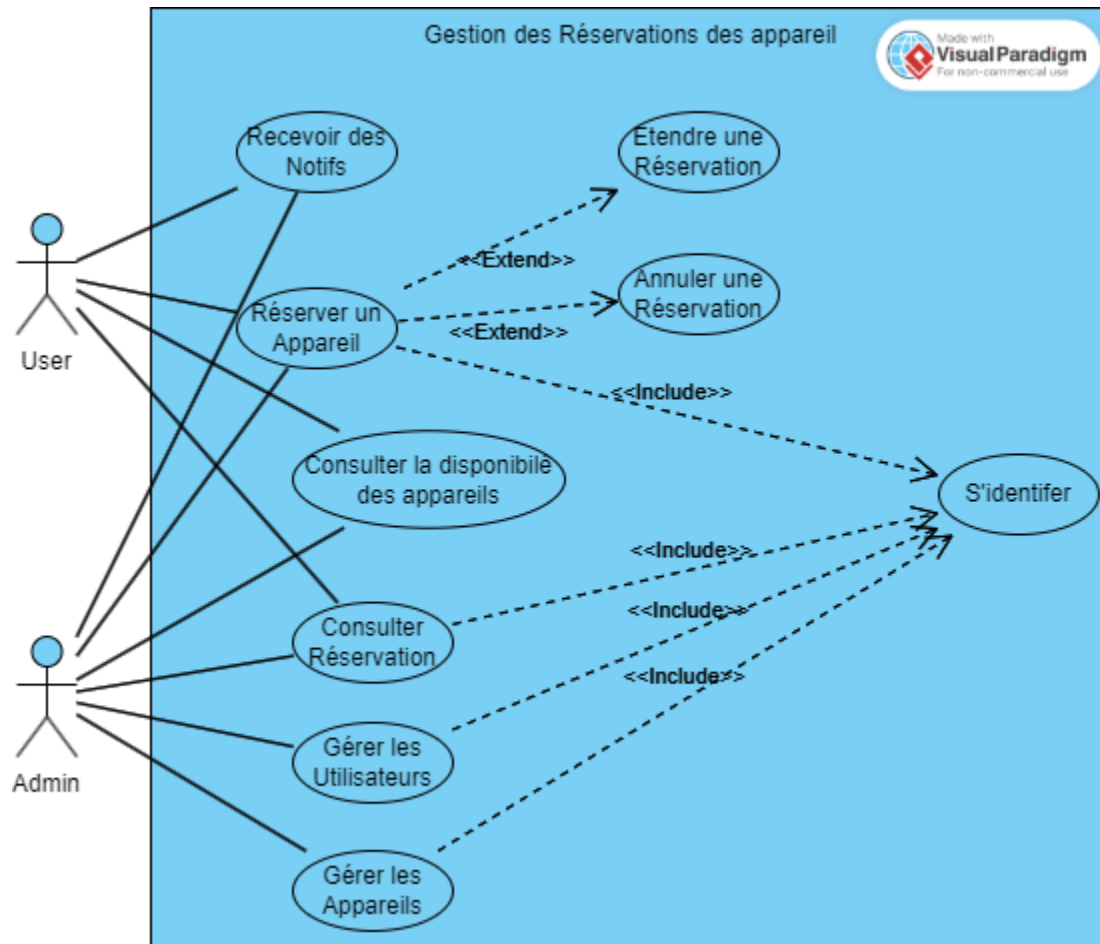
Gestion des Réservations des appareil

Made with Visual Paradigm For non-commercial use

User

Admin

Recevoir des Notifs

Etendre une Réservation

<<Extend>>

Annuler une Réservation

Réserver un Appareil

<<Extend>>

<<Include>>

Consulter la disponibile des appareils

S'identifer

<<Include>>

<<Include>>

<<Include>>

Consulter Réservation

Gérer les Utilisateurs

Gérer les Appareils